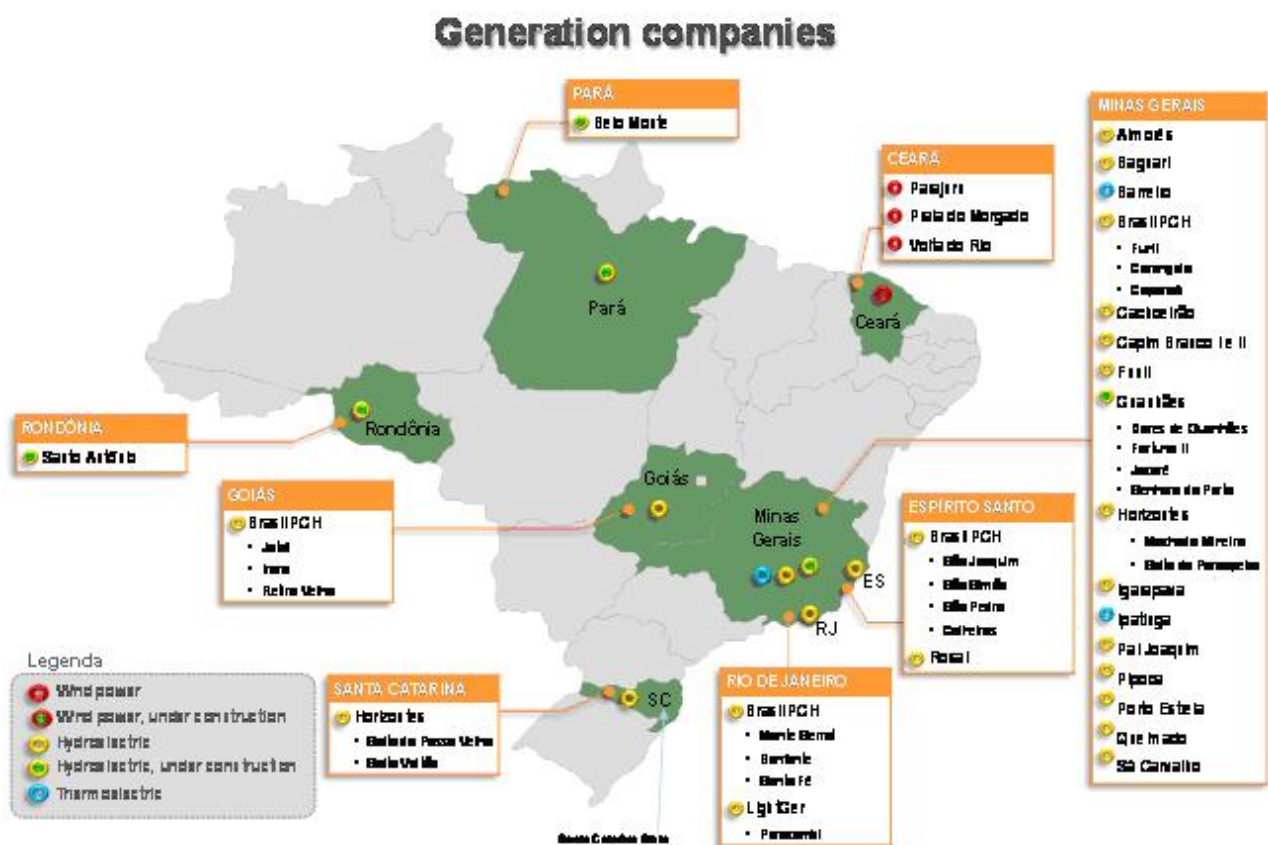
Generation companies

PARÁ
Belo Monte

CEARÁ
Parajuru
Praia do Morgado
Volta do Rio

MINAS GERAIS
Aimorés
Baguari
Barreiro
Brasil PCH
• Funil
• Carangola
• Caparaó
Cachoeirão
Capim Branco I e II
Funil
Guanhães
• Dores de Guanhães
• Fortuna II
• Jacaré
• Senhora do Porto
Horizontes
• Machado Mineiro
• Salto do Paraopeba
Igarapava
Ipatinga
Pai Joaquim
Pipoca
Ponte Estreita
Queimado
São Carvalho

RONDÔNIA
Santo Antônio

GOIÁS
Brasil PCH
• Jataí
• Irara
• Retiro Velho

ESPÍRITO SANTO
Brasil PCH
• São Joaquim
• São Simão
• São Pedro
• Calheiros
Rosal

RIO DE JANEIRO
Brasil PCH
• Monte Serrat
• Bonfante
• Santa Fé
Light Ger
• Paracambi

SANTA CATARINA
Horizontes
• Salto do Passo Velho
• Salto Voltão

Legenda
Wind power
Wind power, under construction
Hydroelectric
Hydroelectric, under construction
Thermoelectric

Pará
Ceará
Rondônia
Goiás
Minas Gerais
ES
RJ
SC
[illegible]